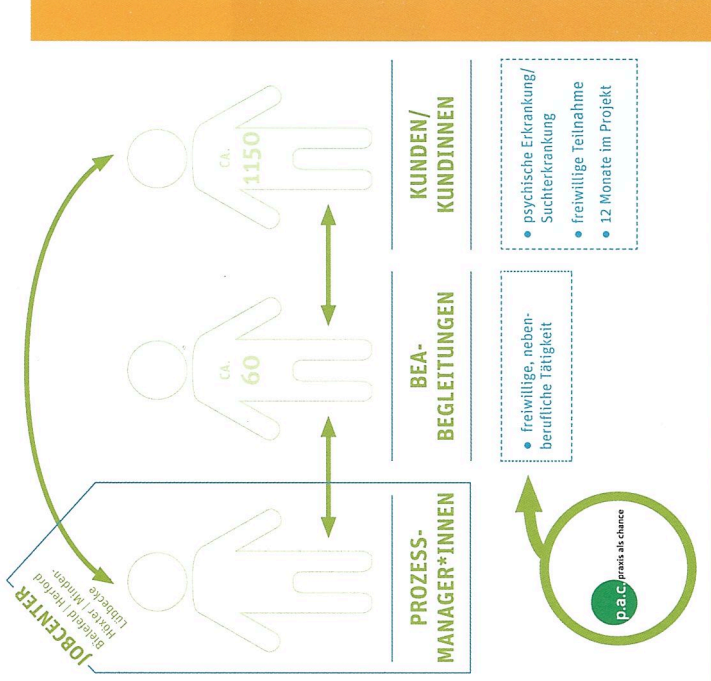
JOBCENTER
Bielefeld | Herford
Höxter | Minden-
Lübbecke

PROZESS-
MANAGER*INNEN

CA.
60

BEA-
BEGLEITUNGEN

CA.
1150

KUNDEN/
KUNDINNEN

• freiwillige, nebenberufliche Tätigkeit

• psychische Erkrankung/ Suchterkrankung
• freiwillige Teilnahme
• 12 Monate im Projekt

p.a.c. praxis als chance